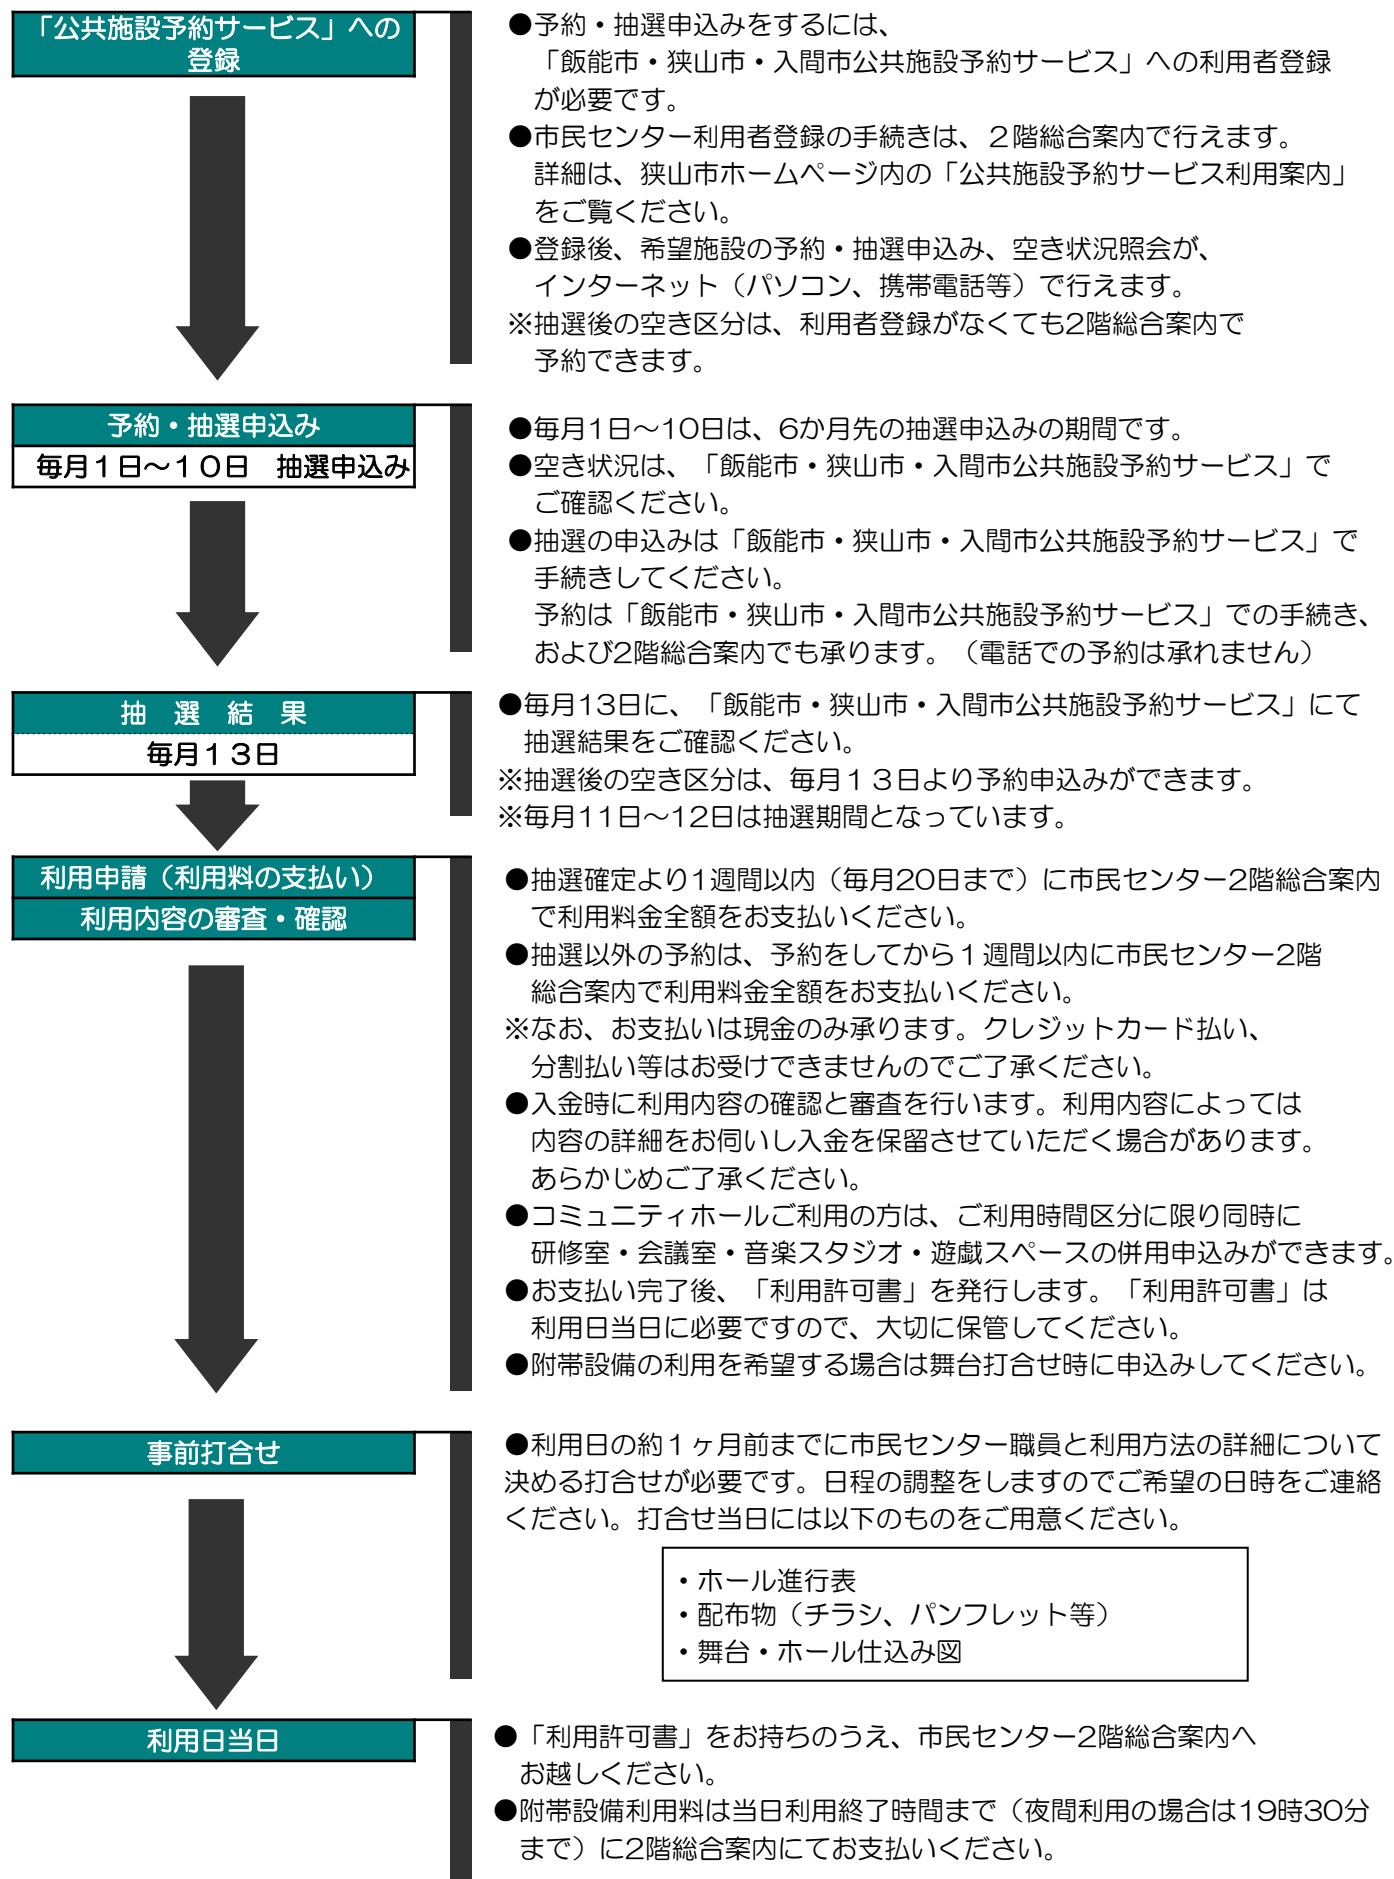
「公共施設予約サービス」への登録

●予約・抽選申込みをするには、「飯能市・狭山市・入間市公共施設予約サービス」への利用者登録が必要です。
●市民センター利用者登録の手続きは、２階総合案内で行えます。詳細は、狭山市ホームページ内の「公共施設予約サービス利用案内」をご覧ください。
●登録後、希望施設の予約・抽選申込み、空き状況照会が、インターネット（パソコン、携帯電話等）で行えます。
※抽選後の空き区分は、利用者登録がなくても2階総合案内で予約できます。

予約・抽選申込み
毎月１日～１０日　抽選申込み

●毎月1日～10日は、6か月先の抽選申込みの期間です。
●空き状況は、「飯能市・狭山市・入間市公共施設予約サービス」でご確認ください。
●抽選の申込みは「飯能市・狭山市・入間市公共施設予約サービス」で手続きしてください。
予約は「飯能市・狭山市・入間市公共施設予約サービス」での手続き、および2階総合案内でも承ります。（電話での予約は承れません）

抽　選　結　果
毎月１３日

●毎月13日に、「飯能市・狭山市・入間市公共施設予約サービス」にて抽選結果をご確認ください。
※抽選後の空き区分は、毎月１３日より予約申込みができます。
※毎月11日～12日は抽選期間となっています。

利用申請（利用料の支払い）
利用内容の審査・確認

●抽選確定より1週間以内（毎月20日まで）に市民センター2階総合案内で利用料金全額をお支払いください。
●抽選以外の予約は、予約をしてから１週間以内に市民センター2階総合案内で利用料金全額をお支払いください。
※なお、お支払いは現金のみ承ります。クレジットカード払い、分割払い等はお受けできませんのでご了承ください。
●入金時に利用内容の確認と審査を行います。利用内容によっては内容の詳細をお伺いし入金を保留させていただく場合があります。あらかじめご了承ください。
●コミュニティホールご利用の方は、ご利用時間区分に限り同時に研修室・会議室・音楽スタジオ・遊戯スペースの併用申込みができます。
●お支払い完了後、「利用許可書」を発行します。「利用許可書」は利用日当日に必要ですので、大切に保管してください。
●附帯設備の利用を希望する場合は舞台打合せ時に申込みしてください。

事前打合せ

●利用日の約１ヶ月前までに市民センター職員と利用方法の詳細について決める打合せが必要です。日程の調整をしますのでご希望の日時をご連絡ください。打合せ当日には以下のものをご用意ください。

・ホール進行表
・配布物（チラシ、パンフレット等）
・舞台・ホール仕込み図

利用日当日

●「利用許可書」をお持ちのうえ、市民センター2階総合案内へお越しください。
●附帯設備利用料は当日利用終了時間まで（夜間利用の場合は19時30分まで）に2階総合案内にてお支払いください。